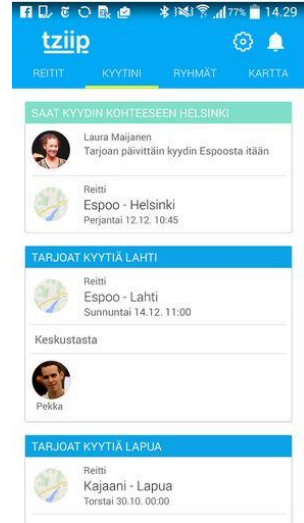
77% 14.29

tziip

REITIT KYYTINI RYHMÄT KARTTA

SAAT KYYDIN KOHTEESEEN HELSINKI

Laura Maijanen
Tarjoan päivittäin kyydin Espoosta itään

Reitti
Espoo - Helsinki
Perjantai 12.12. 10:45

TARJOAT KYYTIÄ LAHTI

Reitti
Espoo - Lahti
Sunnuntai 14.12. 11:00

Keskustasta

Pekka

TARJOAT KYYTIÄ LAPUA

Reitti
Kajaani - Lapua
Torstai 30.10. 00:00